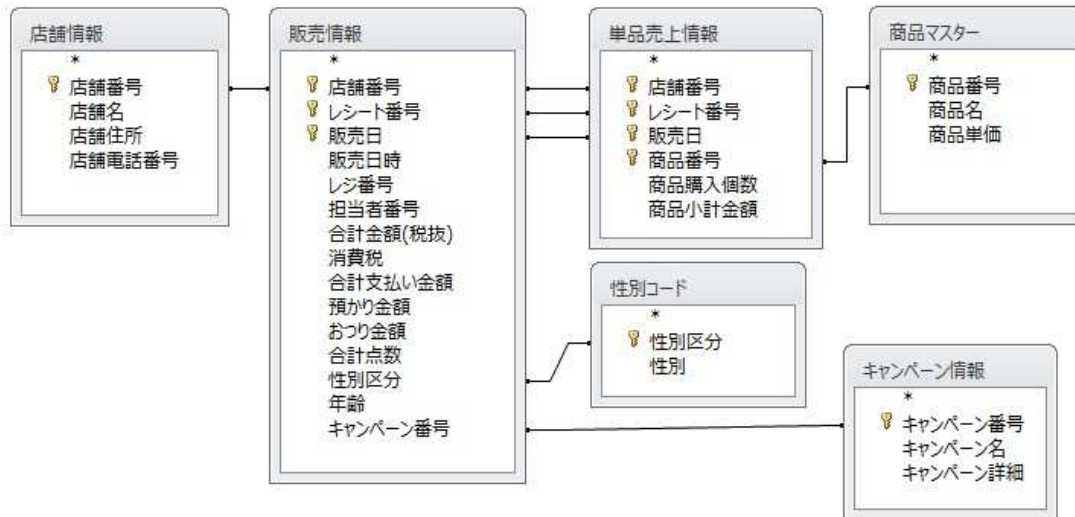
店舗情報
*
店舗番号
店舗名
店舗住所
店舗電話番号

販売情報
*
店舗番号
レシート番号
販売日
販売日時
レジ番号
担当者番号
合計金額(税抜)
消費税
合計支払い金額
預かり金額
おつり金額
合計点数
性別区分
年齢
キャンペーン番号

単品売上情報
*
店舗番号
レシート番号
販売日
商品番号
商品購入個数
商品小計金額

商品マスター
*
商品番号
商品名
商品単価

性別コード
*
性別区分
性別

キャンペーン情報
*
キャンペーン番号
キャンペーン名
キャンペーン詳細